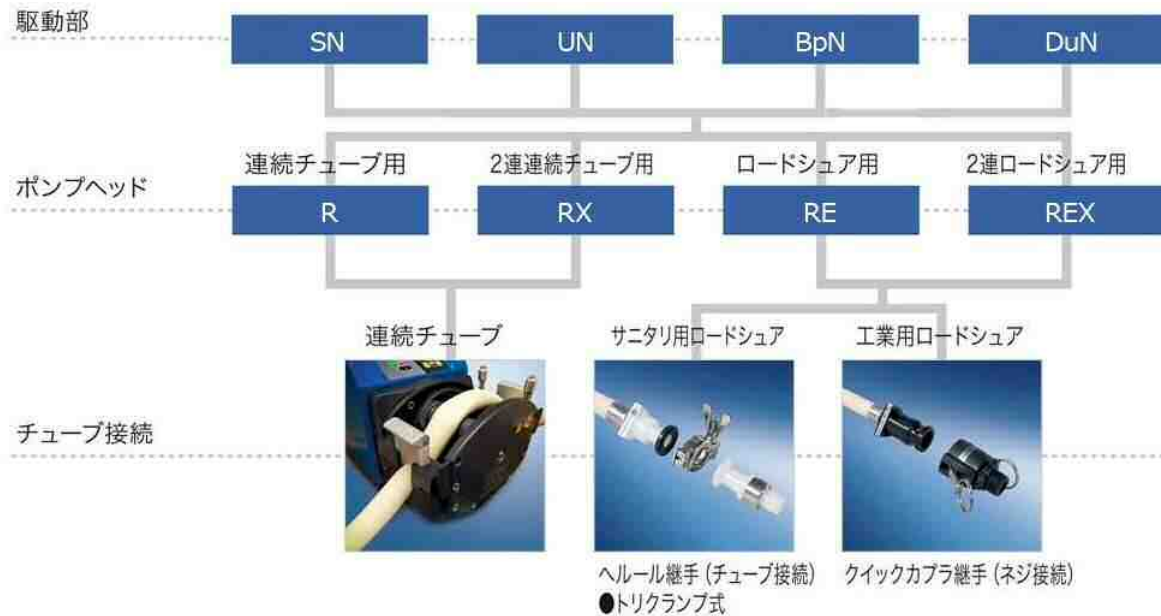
駆動部

SN

UN

BpN

DuN

ポンプヘッド

連続チューブ用

R

2連連続チューブ用

RX

ロードシュア用

RE

2連ロードシュア用

REX

チューブ接続

連続チューブ

サニタリ用ロードシュア

工業用ロードシュア

ヘルール継手（チューブ接続）
●トリクランプ式

クイックカプラ継手（ネジ接続）